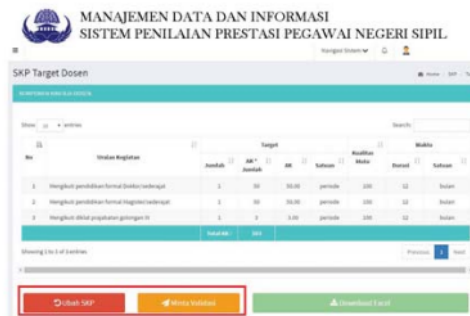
MANAJEMEN DATA DAN INFORMASI
SISTEM PENILAIAN PRESTASI PEGAWAI NEGERI SIPIL

Navigasi Sistem

SKP Target Dosen

Home / SKP

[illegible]

Show 10 entries

Search:

| No | Uraian Kegiatan | Target Jumlah | AK* Jumlah | AK | Satuan | Kualitas Mutu | Waktu Durasi | Waktu Satuan |
|---|---|---|---|---|---|---|---|---|
| 1 | Mengikuti pendidikan formal Doktor/sederajat | 1 | 30 | 30.00 | periode | 100 | 12 | bulan |
| 2 | Mengikuti pendidikan formal Magister/sederajat | 1 | 30 | 30.00 | periode | 100 | 12 | bulan |
| 3 | Mengikuti diklat prajabatan golongan III | 1 | 3 | 3.00 | periode | 100 | 12 | bulan |
| | Total AK : | 263 | | | | | | |

Showing 1 to 3 of 3 entries

Previous 1 Next

Ubah SKP
Minta Validasi
Download Excel